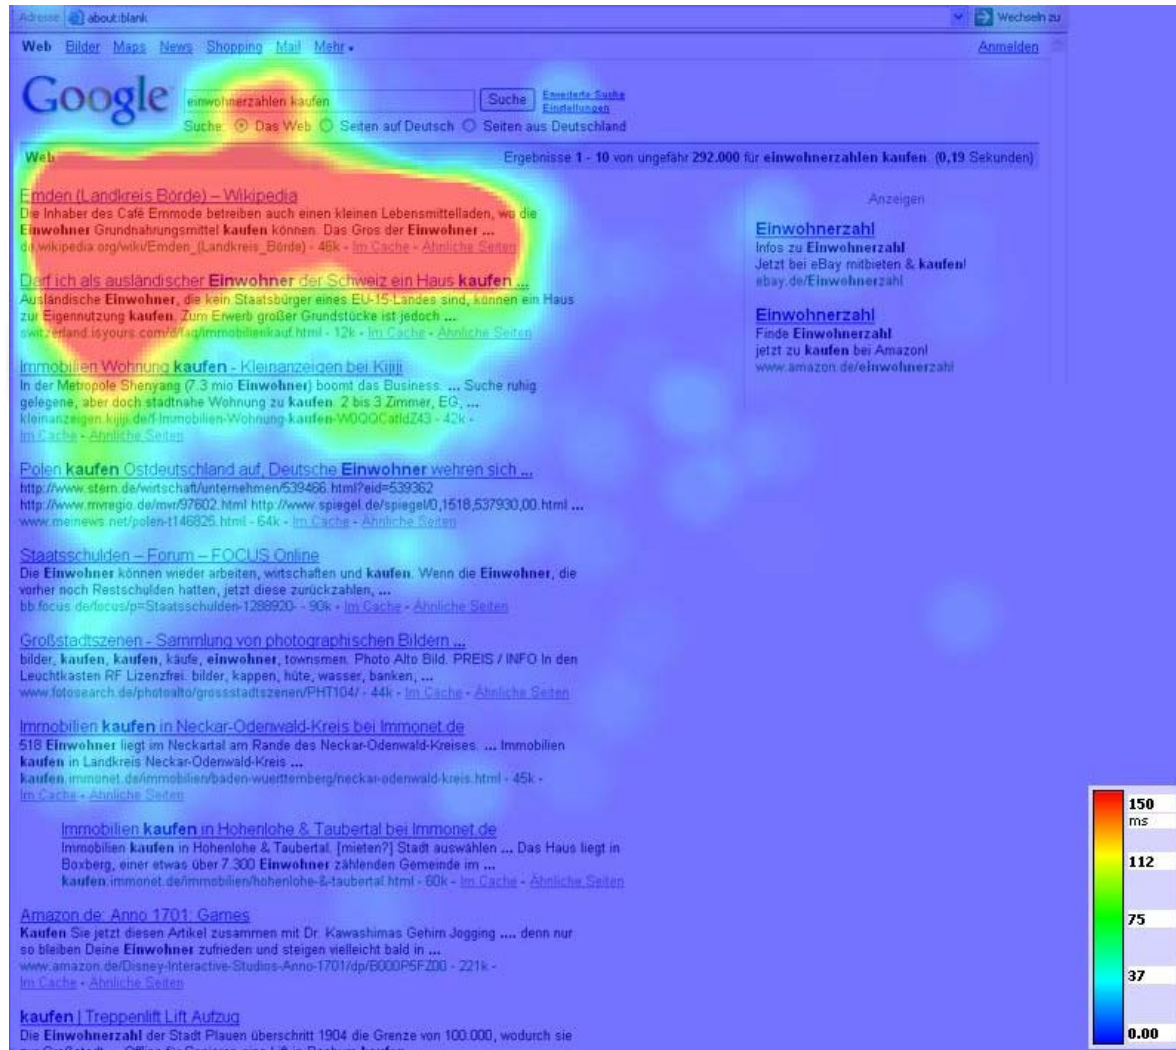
Adresse about:blank

Wechseln zu

Web Bilder Maps News Shopping Mail Mehr ▾

Anmelden

Google

einwohnerzahlen kaufen

Suche

Erweiterte Suche
Einstellungen

Suche: Das Web Seiten auf Deutsch Seiten aus Deutschland

Web

Ergebnisse 1 - 10 von ungefähr 292.000 für einwohnerzahlen kaufen. (0,19 Sekunden)

Emden (Landkreis Börde) – Wikipedia
Die Inhaber des Café Emmode betreiben auch einen kleinen Lebensmittelladen, wo die Einwohner Grundnahrungsmittel kaufen können. Das Gros der Einwohner ...
de.wikipedia.org/wiki/Emden_(Landkreis_Börde) - 46k - Im Cache - Ähnliche Seiten

Darf ich als ausländischer Einwohner der Schweiz ein Haus kaufen ...
Ausländische Einwohner, die kein Staatsbürger eines EU-15-Landes sind, können ein Haus zur Eigennutzung kaufen. Zum Erwerb großer Grundstücke ist jedoch ...
switzerland.isyours.com/d/faq/immobilienkauf.html - 12k - Im Cache - Ähnliche Seiten

Immobilien Wohnung kaufen - Kleinanzeigen bei Kijiji
In der Metropole Shenyang (7.3 mio Einwohner) boomt das Business. ... Suche ruhig gelegene, aber doch stadtnahe Wohnung zu kaufen. 2 bis 3 Zimmer, EG, ...
kleinanzeigen.kijiji.de/f-Immobilien-Wohnung-kaufen-W0QQCatIdZ43 - 42k - Im Cache - Ähnliche Seiten

Polen kaufen Ostdeutschland auf, Deutsche Einwohner wehren sich ...
http://www.stern.de/wirtschaft/unternehmen/539466.html?eid=539362
http://www.mvregio.de/mvr/97602.html http://www.spiegel.de/spiegel/0,1518,537930,00.html ...
www.meinews.net/polen-t146826.html - 64k - Im Cache - Ähnliche Seiten

Staatsschulden – Forum – FOCUS Online
Die Einwohner können wieder arbeiten, wirtschaften und kaufen. Wenn die Einwohner, die vorher noch Restschulden hatten, jetzt diese zurückzahlen, ...
bb.focus.de/focus/p=Staatsschulden-1288920- - 90k - Im Cache - Ähnliche Seiten

Großstadtszenen - Sammlung von photographischen Bildern ...
bilder, kaufen, kaufen, käufe, einwohner, townsmen. Photo Alto Bild. PREIS / INFO In den Leuchtkasten RF Lizenzfrei. bilder, kappen, hüte, wasser, banken, ...
www.fotosearch.de/photoalto/grossstadtszenen/PHT104/ - 44k - Im Cache - Ähnliche Seiten

Immobilien kaufen in Neckar-Odenwald-Kreis bei Immonet.de
518 Einwohner liegt im Neckartal am Rande des Neckar-Odenwald-Kreises. ... Immobilien kaufen in Landkreis Neckar-Odenwald-Kreis ...
kaufen.immonet.de/immobilien/baden-wuerttemberg/neckar-odenwald-kreis.html - 45k - Im Cache - Ähnliche Seiten

Immobilien kaufen in Hohenlohe & Taubertal bei Immonet.de
Immobilien kaufen in Hohenlohe & Taubertal. [mieten?] Stadt auswählen ... Das Haus liegt in Boxberg, einer etwas über 7.300 Einwohner zählenden Gemeinde im ...
kaufen.immonet.de/immobilien/hohenlohe-&-taubertal.html - 60k - Im Cache - Ähnliche Seiten

Amazon.de: Anno 1701: Games
Kaufen Sie jetzt diesen Artikel zusammen mit Dr. Kawashimas Gehirn Jogging .... denn nur so bleiben Deine Einwohner zufrieden und steigen vielleicht bald in ...
www.amazon.de/Disney-Interactive-Studios-Anno-1701/dp/B000P5FZ00 - 221k - Im Cache - Ähnliche Seiten

kaufen | Treppenlift Lift Aufzug
Die Einwohnerzahl der Stadt Plauen überschritt 1904 die Grenze von 100.000, wodurch sie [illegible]

Anzeigen

Einwohnerzahl
Infos zu Einwohnerzahl
Jetzt bei eBay mitbieten & kaufen!
ebay.de/Einwohnerzahl

Einwohnerzahl
Finde Einwohnerzahl
jetzt zu kaufen bei Amazon!
www.amazon.de/einwohnerzahl

150
ms
112
75
37
0.00